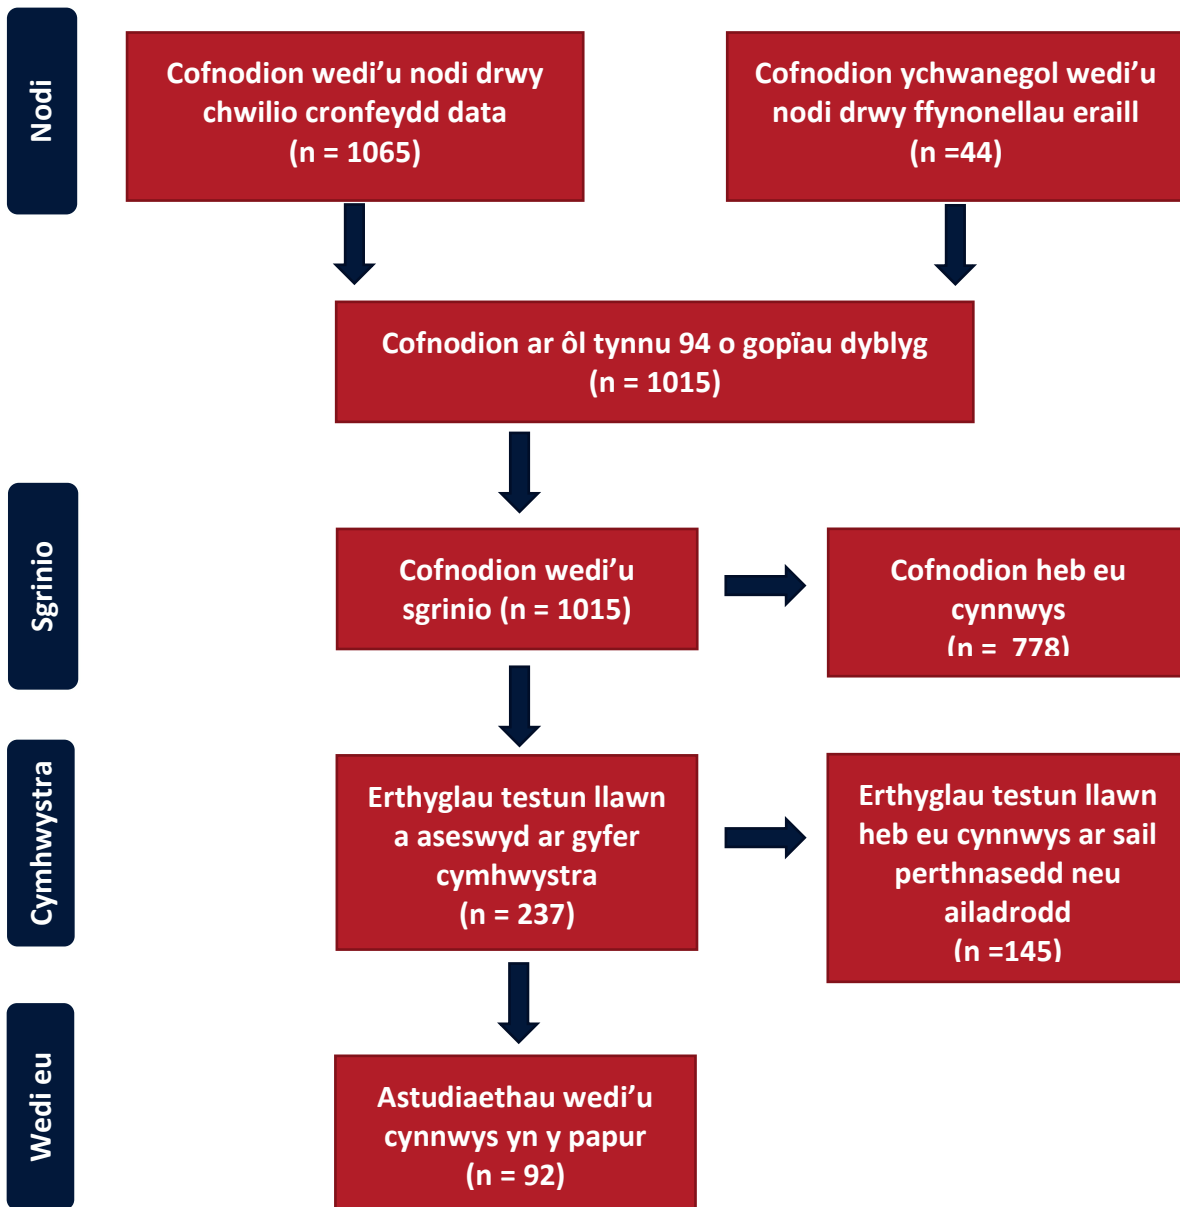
Nodi

Cofnodion wedi'u nodi drwy chwilio cronfeydd data (n = 1065)

Cofnodion ychwanegol wedi'u nodi drwy ffynonellau eraill (n =44)

Cofnodion ar ôl tynnu 94 o gopïau dyblyg (n = 1015)

Sgrinio

Cofnodion wedi'u sgrinio (n = 1015)

Cofnodion heb eu cynnwys (n = 778)

Cymhwystra

Erthyglau testun llawn a aseswyd ar gyfer cymhwystra (n = 237)

Erthyglau testun llawn heb eu cynnwys ar sail perthnasedd neu ailadrodd (n =145)

Wedi eu

Astudiaethau wedi'u cynnwys yn y papur (n = 92)